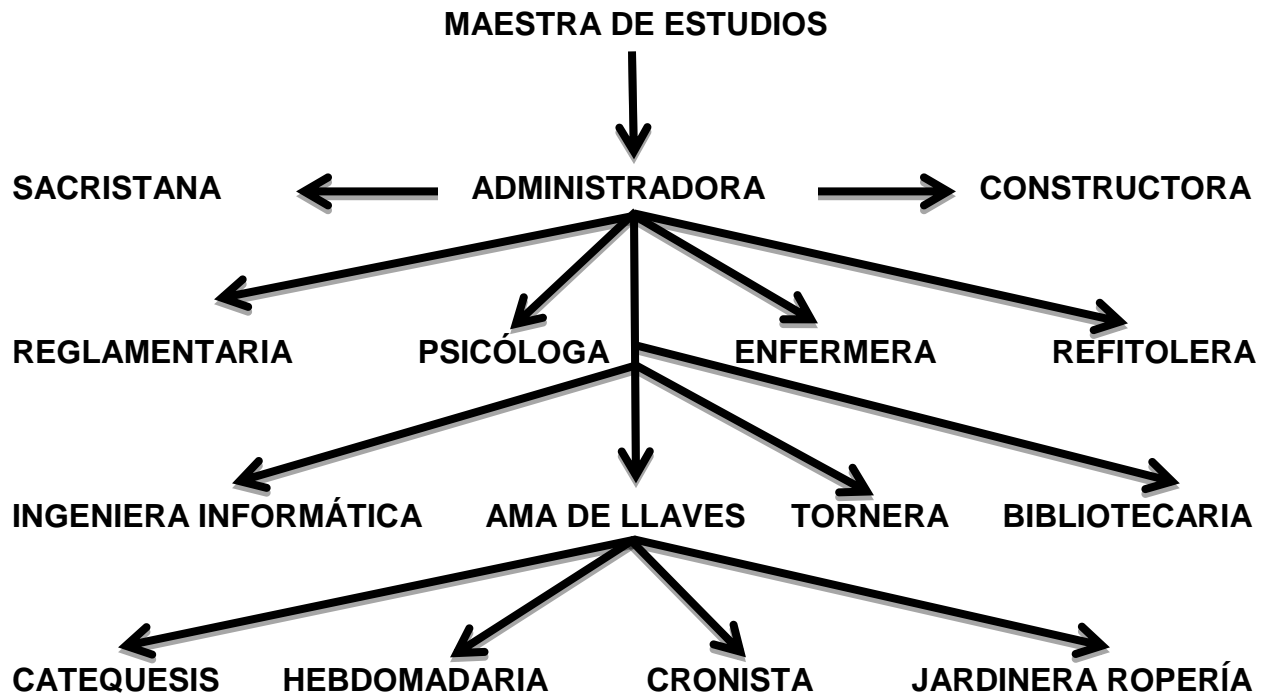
MAESTRA DE ESTUDIOS

SACRISTANA ADMINISTRADORA CONSTRUCTORA

REGLAMENTARIA PSICÓLOGA ENFERMERA REFITOLERA

INGENIERA INFORMÁTICA AMA DE LLAVES TORNERA BIBLIOTECARIA

CATEQUESIS HEBDOMADARIA CRONISTA JARDINERA ROPERÍA